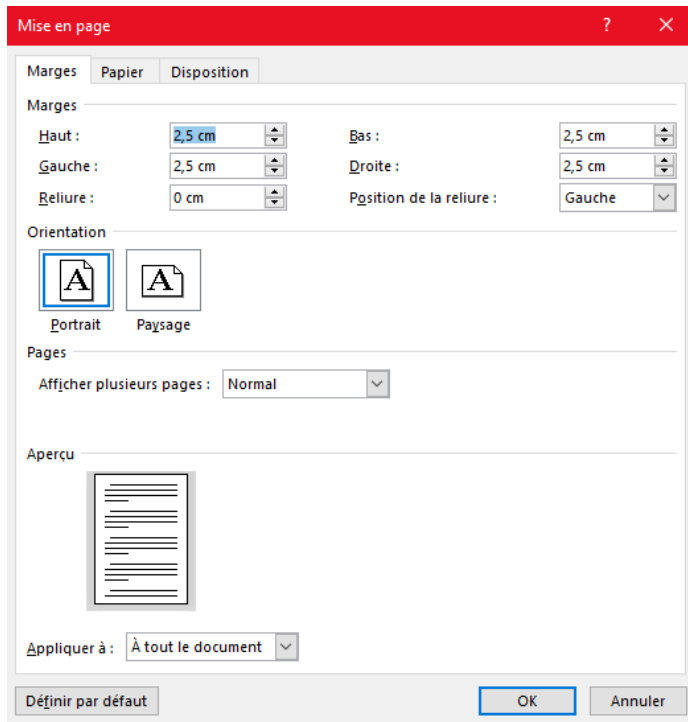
Mise en page

?

Marges
Papier
Disposition

Marges

Haut :
2,5 cm

Bas :
2,5 cm

Gauche :
2,5 cm

Droite :
2,5 cm

Reliure :
0 cm

Position de la reliure :
Gauche

Orientation

A

A

Portrait
Paysage

Pages

Afficher plusieurs pages :
Normal

Aperçu

Appliquer à :
À tout le document

Définir par défaut

OK

Annuler